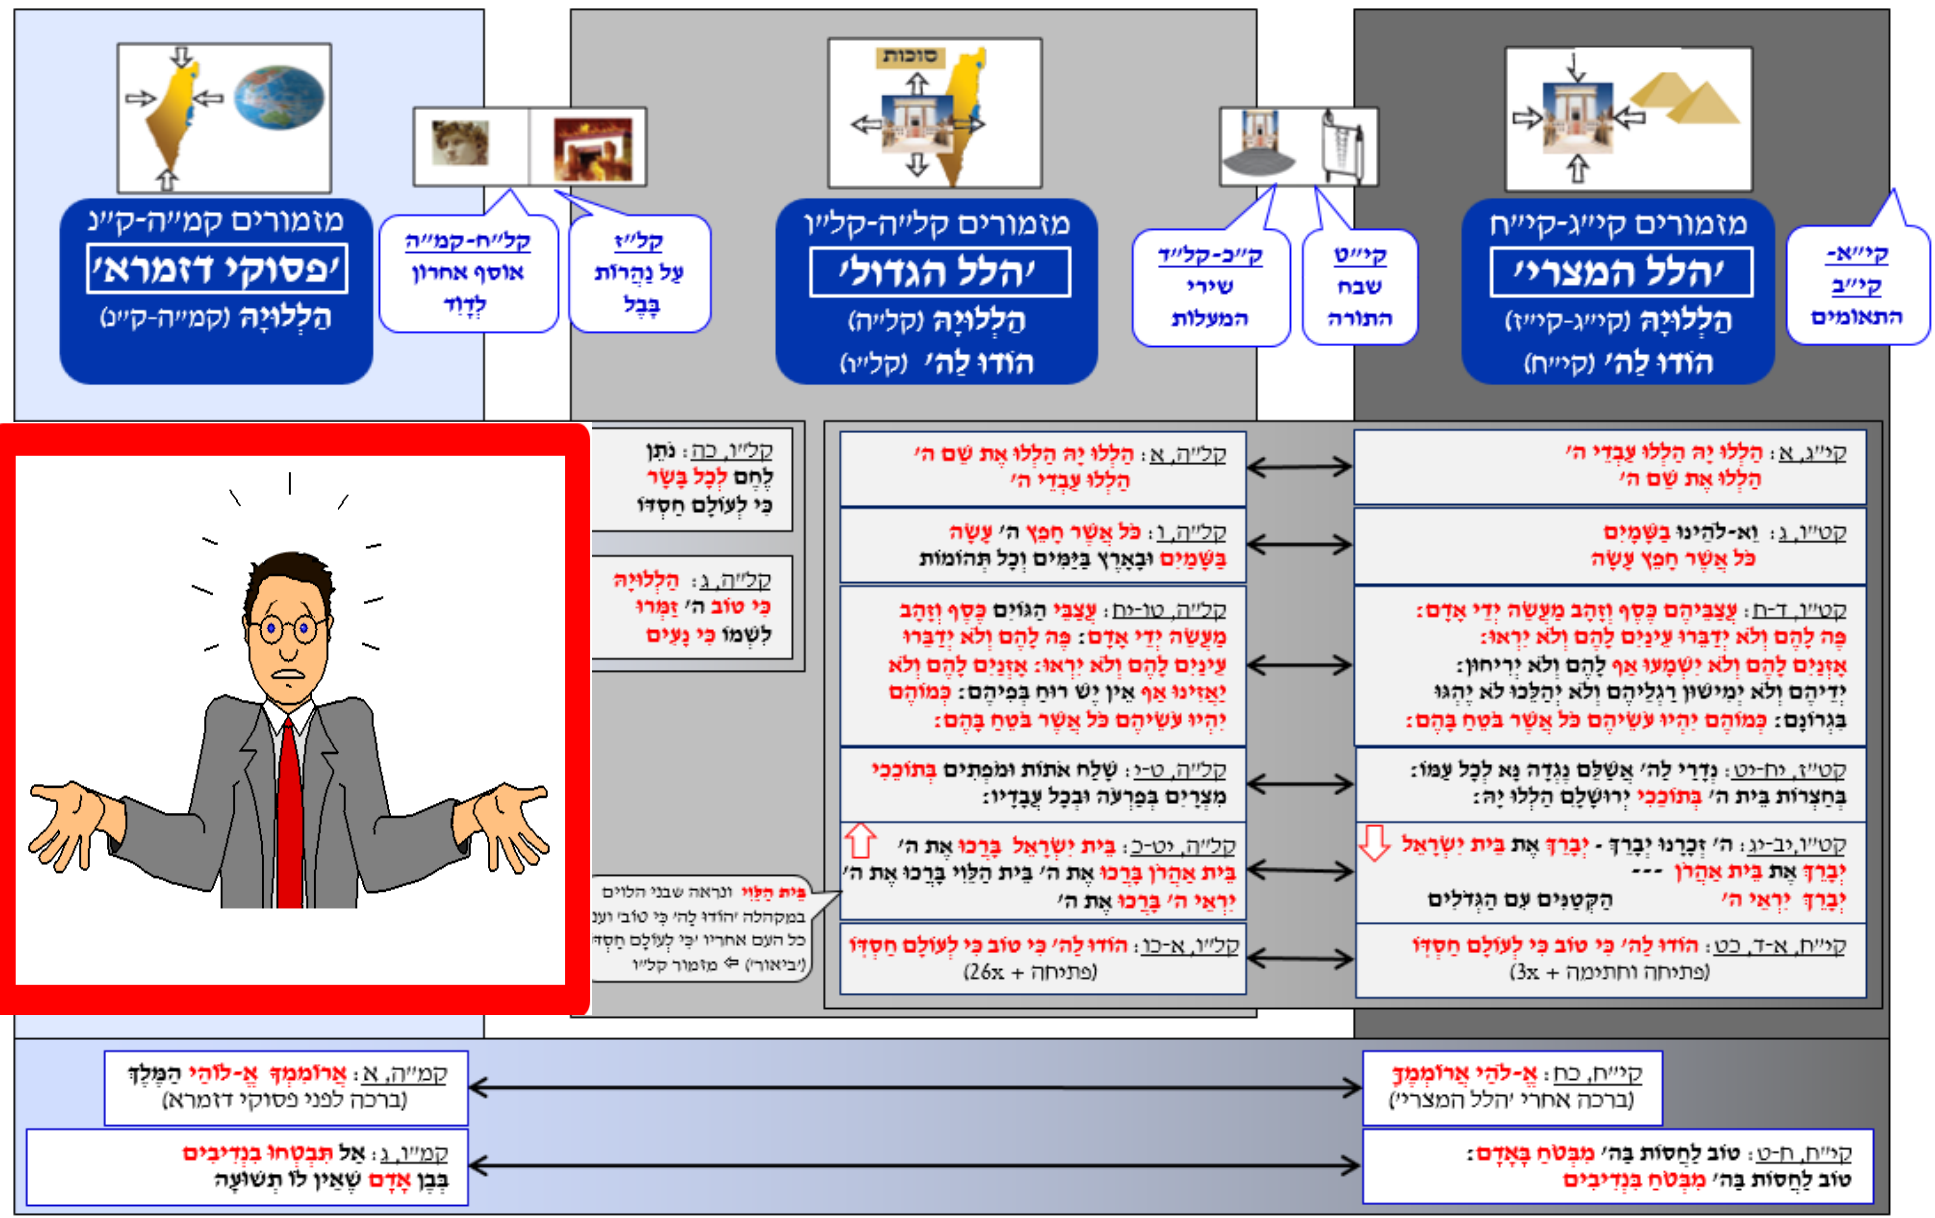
קי״א-קי״ב התאומים

מזמורים קי״ג-קי״ח
׳הלל המצרי׳
הַלְלוּיָהּ (קי״ג-קי״ז)
הודו לַה׳ (קי״ח)

קי״ט שבח התורה

ק״כ-קל״ד שירי המעלות

מזמורים קל״ה-קל״ו
׳הלל הגדול׳
הַלְלוּיָהּ (קל״ה)
הודו לַה׳ (קל״ו)

סוכות

קל״ז עַל נַהֲרוֹת בָּבֶל

קל״ח-קמ״ה אוסף אחרון לְדָוִד

מזמורים קמ״ה-ק״נ
׳פסוקי דזמרא׳
הַלְלוּיָהּ (קמ״ה-ק״נ)

קי״ג, א: הַלְלוּ יָהּ הַלְלוּ עַבְדֵי ה׳ הַלְלוּ אֶת שֵׁם ה׳

קל״ה, א: הַלְלוּ יָהּ הַלְלוּ אֶת שֵׁם ה׳ הַלְלוּ עַבְדֵי ה׳

קל״ו, כה: נֹתֵן לֶחֶם לְכָל בָּשָׂר כִּי לְעוֹלָם חַסְדּוֹ

קט״ו, ג: וֵא-לֹהֵינוּ בַשָּׁמָיִם כֹּל אֲשֶׁר חָפֵץ עָשָׂה

קל״ה, ו: כֹּל אֲשֶׁר חָפֵץ ה׳ עָשָׂה בַּשָּׁמַיִם וּבָאָרֶץ בַּיַּמִּים וְכָל תְּהוֹמוֹת

קל״ה, ג: הַלְלוּיָהּ כִּי טוֹב ה׳ זַמְּרוּ לִשְׁמוֹ כִּי נָעִים

קט״ו, ד-ח: עֲצַבֵּיהֶם כֶּסֶף וְזָהָב מַעֲשֵׂה יְדֵי אָדָם: פֶּה לָהֶם וְלֹא יְדַבֵּרוּ עֵינַיִם לָהֶם וְלֹא יִרְאוּ: אָזְנַיִם לָהֶם וְלֹא יִשְׁמָעוּ אַף לָהֶם וְלֹא יְרִיחוּן: יְדֵיהֶם וְלֹא יְמִישׁוּן רַגְלֵיהֶם וְלֹא יְהַלֵּכוּ לֹא יֶהְגּוּ בִּגְרוֹנָם: כְּמוֹהֶם יִהְיוּ עֹשֵׂיהֶם כֹּל אֲשֶׁר בֹּטֵחַ בָּהֶם:

קל״ה, טו-יח: עֲצַבֵּי הַגּוֹיִם כֶּסֶף וְזָהָב מַעֲשֵׂה יְדֵי אָדָם: פֶּה לָהֶם וְלֹא יְדַבֵּרוּ עֵינַיִם לָהֶם וְלֹא יִרְאוּ: אָזְנַיִם לָהֶם וְלֹא יַאֲזִינוּ אַף אֵין יֶשׁ רוּחַ בְּפִיהֶם: כְּמוֹהֶם יִהְיוּ עֹשֵׂיהֶם כֹּל אֲשֶׁר בֹּטֵחַ בָּהֶם:

קט״ז, יח-יט: נְדָרַי לַה׳ אֲשַׁלֵּם נֶגְדָה נָּא לְכָל עַמּוֹ: בְּחַצְרוֹת בֵּית ה׳ בְּתוֹכֵכִי יְרוּשָׁלִָם הַלְלוּ יָהּ:

קל״ה, ט-י: שָׁלַח אֹתוֹת וּמֹפְתִים בְּתוֹכֵכִי מִצְרָיִם בְּפַרְעֹה וּבְכָל עֲבָדָיו:

קט״ו, יב-יג: ה׳ זְכָרָנוּ יְבָרֵךְ - יְבָרֵךְ אֶת בֵּית יִשְׂרָאֵל יְבָרֵךְ אֶת בֵּית אַהֲרֹן --- יְבָרֵךְ יִרְאֵי ה׳ הַקְּטַנִּים עִם הַגְּדֹלִים

קל״ה, יט-כ: בֵּית יִשְׂרָאֵל בָּרְכוּ אֶת ה׳ בֵּית אַהֲרֹן בָּרְכוּ אֶת ה׳ בֵּית הַלֵּוִי בָּרְכוּ אֶת ה׳ יִרְאֵי ה׳ בָּרְכוּ אֶת ה׳

בית הלוי ונראה שבני הלוים במקהלה ׳הודו לה׳ כי טוב׳ ועם כל העם אחריו ׳כי לעולם חסדו׳ (׳ביאור׳) ⇐ מזמור קל״ו

קי״ח, א-ד, כט: הודו לַה׳ כִּי טוֹב כִּי לְעוֹלָם חַסְדּוֹ (פתיחה וחתימה + 3x)

קל״ו, א-כו: הודו לַה׳ כִּי טוֹב כִּי לְעוֹלָם חַסְדּוֹ (פתיחה + 26x)

קי״ח, כח: אֵ-לִי אַתָּה וְאוֹדֶךָּ אֱ-לֹהַי אֲרוֹמְמֶךָּ (ברכה אחרי ׳הלל המצרי׳)

קמ״ה, א: אֲרוֹמִמְךָ אֱ-לוֹהַי הַמֶּלֶךְ (ברכה לפני פסוקי דזמרא)

קי״ח, ח-ט: טוֹב לַחֲסוֹת בַּה׳ מִבְּטֹחַ בָּאָדָם: טוֹב לַחֲסוֹת בַּה׳ מִבְּטֹחַ בִּנְדִיבִים

קמ״ו, ג: אַל תִּבְטְחוּ בִנְדִיבִים בְּבֶן אָדָם שֶׁאֵין לוֹ תְשׁוּעָה